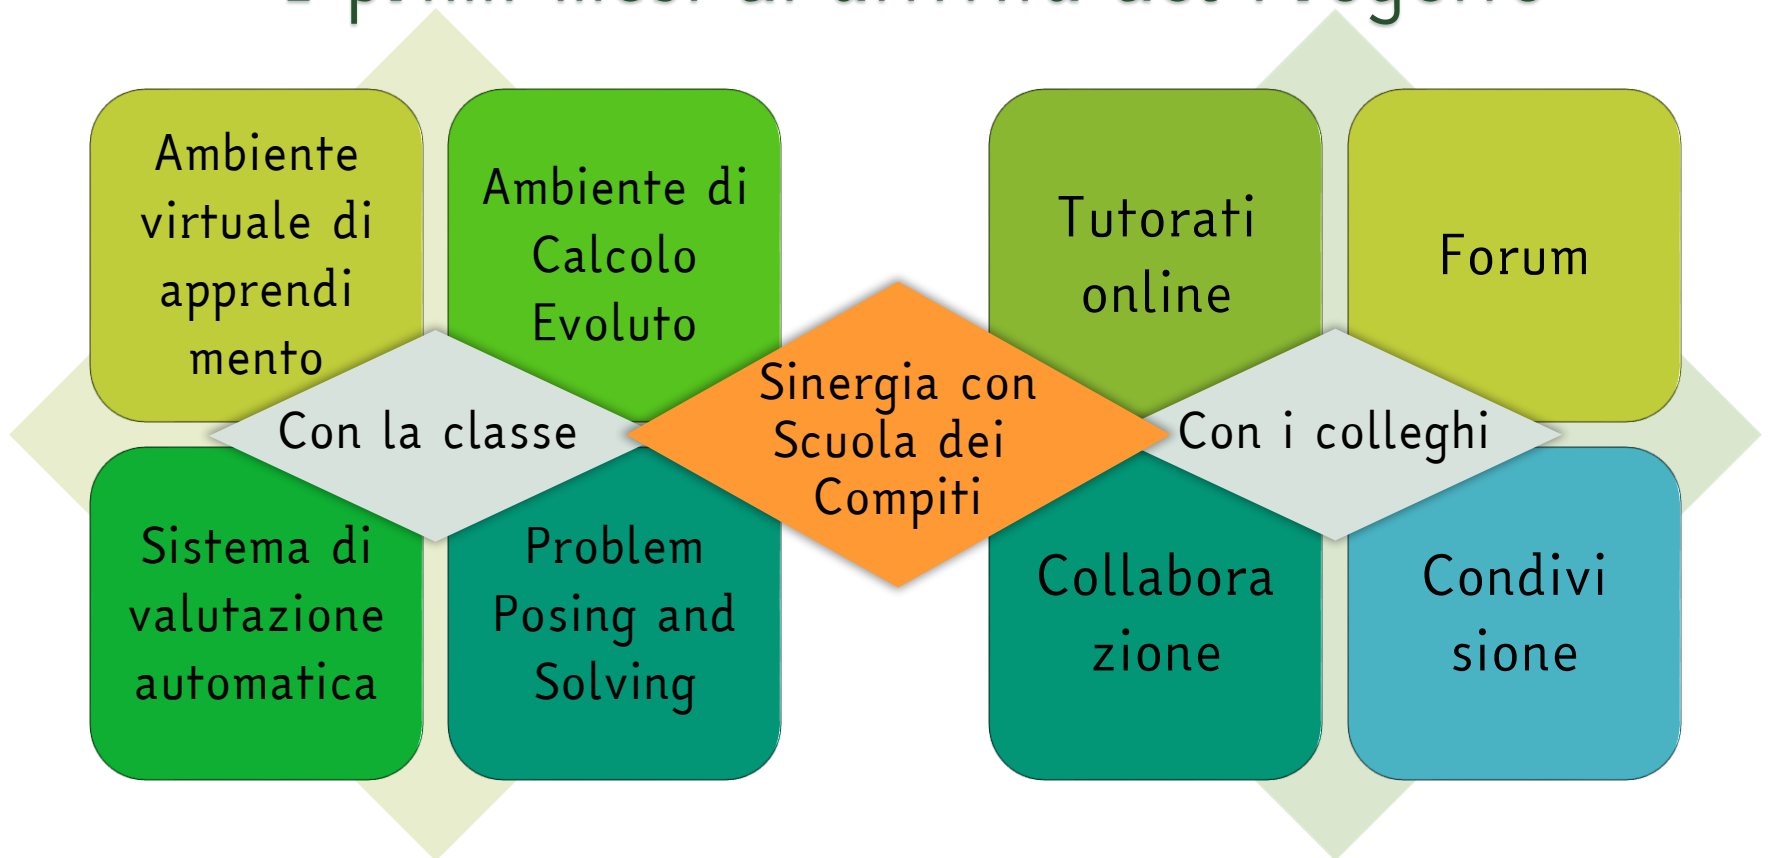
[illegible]

Ambiente virtuale di apprendi mento

Ambiente di Calcolo Evoluto

Con la classe

Sistema di valutazione automatica

Problem Posing and Solving

Sinergia con Scuola dei Compiti

Tutorati online

Forum

Con i colleghi

Collabora zione

Condivi sione